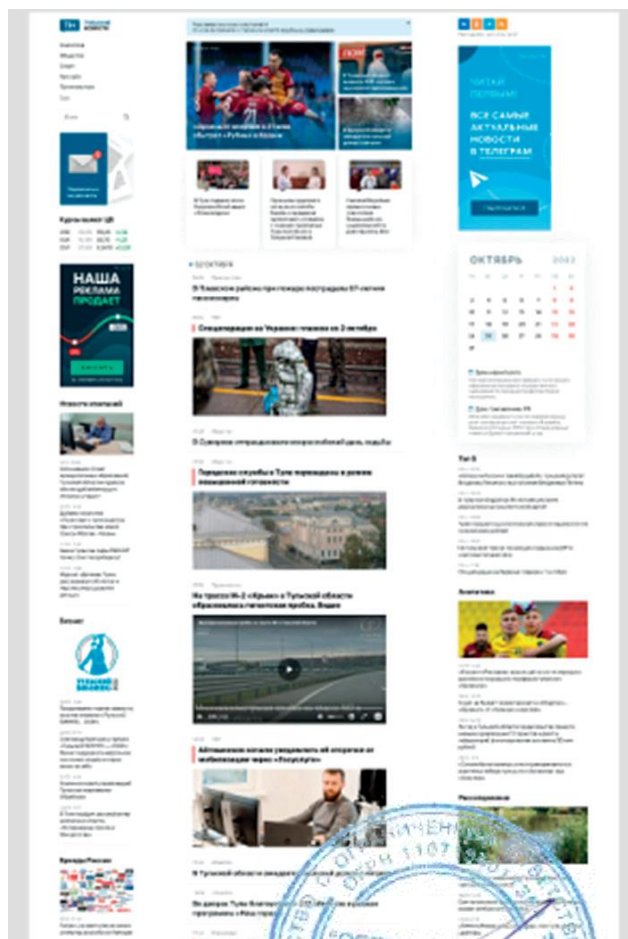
ТН Тульские новости

Аналитика
Общество
Спорт
Культура
Происшествия
Тул

Курсы валют ЦБ

НАША РЕКЛАМА ПРОДАЕТ

Новости компаний

Бизнес

Тульский бизнес

Бренды России

02 ОКТЯБРЯ

В Чернском районе при пожаре пострадали 87-летние пенсионеры

Спецоперация на Украине: главное на 2 октября

В Суворове отпраздновали всероссийский день ходьбы

Передовые службы в Туле переведены в режим повышенной готовности

На трассе М-2 «Крым» в Тульской области образовалась гигантская пробка. Видео

Айтишники смогут уведомить об отсрочке от мобилизации через «Госуслуги»

В Тульской области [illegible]

Во дворах Тулы благоустроят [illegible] программы «Народный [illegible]

ЧИТАЙ ПЕРВЫМ ВСЕ САМЫЕ АКТУАЛЬНЫЕ НОВОСТИ В ТЕЛЕГРАМ

ОКТЯБРЬ 2022

Топ 5

Аналитика

Рекомендуем

ОГРН 1107